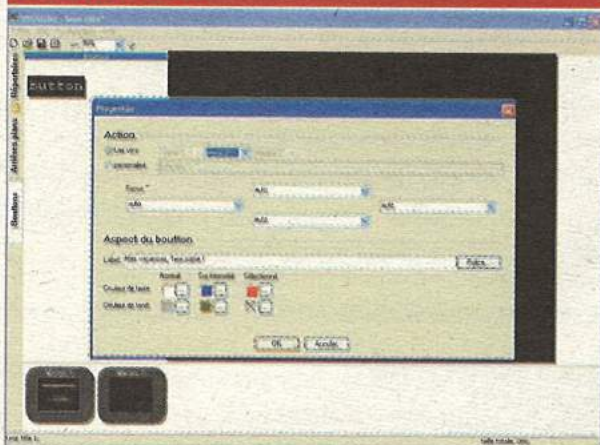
button

Répertoires

Arrière plans

Boutons

Propriétés

Action

Lien vers

personnalisé

Action

Aspect du bouton

Label: Mes vacances, Nouvelle

Police

Normal

Sur bouton

Sélectionné

Couleur de texte

Couleur de fond

OK

Annuler